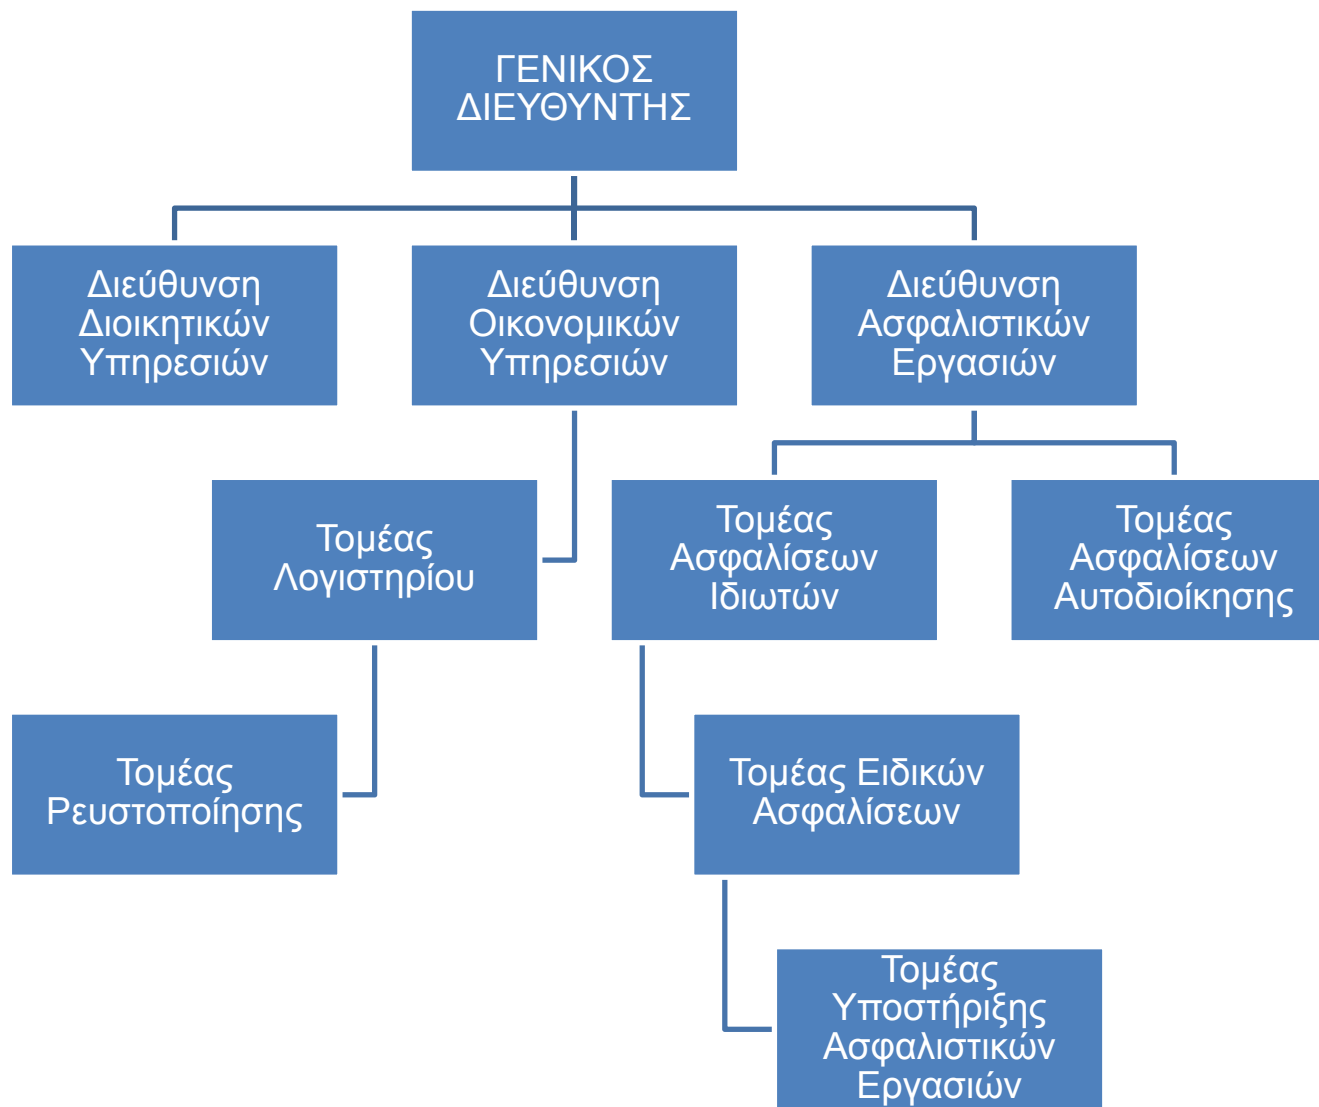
ΓΕΝΙΚΟΣ ΔΙΕΥΘΥΝΤΗΣ

Διεύθυνση Διοικητικών Υπηρεσιών

Διεύθυνση Οικονομικών Υπηρεσιών

Διεύθυνση Ασφαλιστικών Εργασιών

Τομέας Λογιστηρίου

Τομέας Ασφαλίσεων Ιδιωτών

Τομέας Ασφαλίσεων Αυτοδιοίκησης

Τομέας Ρευστοποίησης

Τομέας Ειδικών Ασφαλίσεων

Τομέας Υποστήριξης Ασφαλιστικών Εργασιών